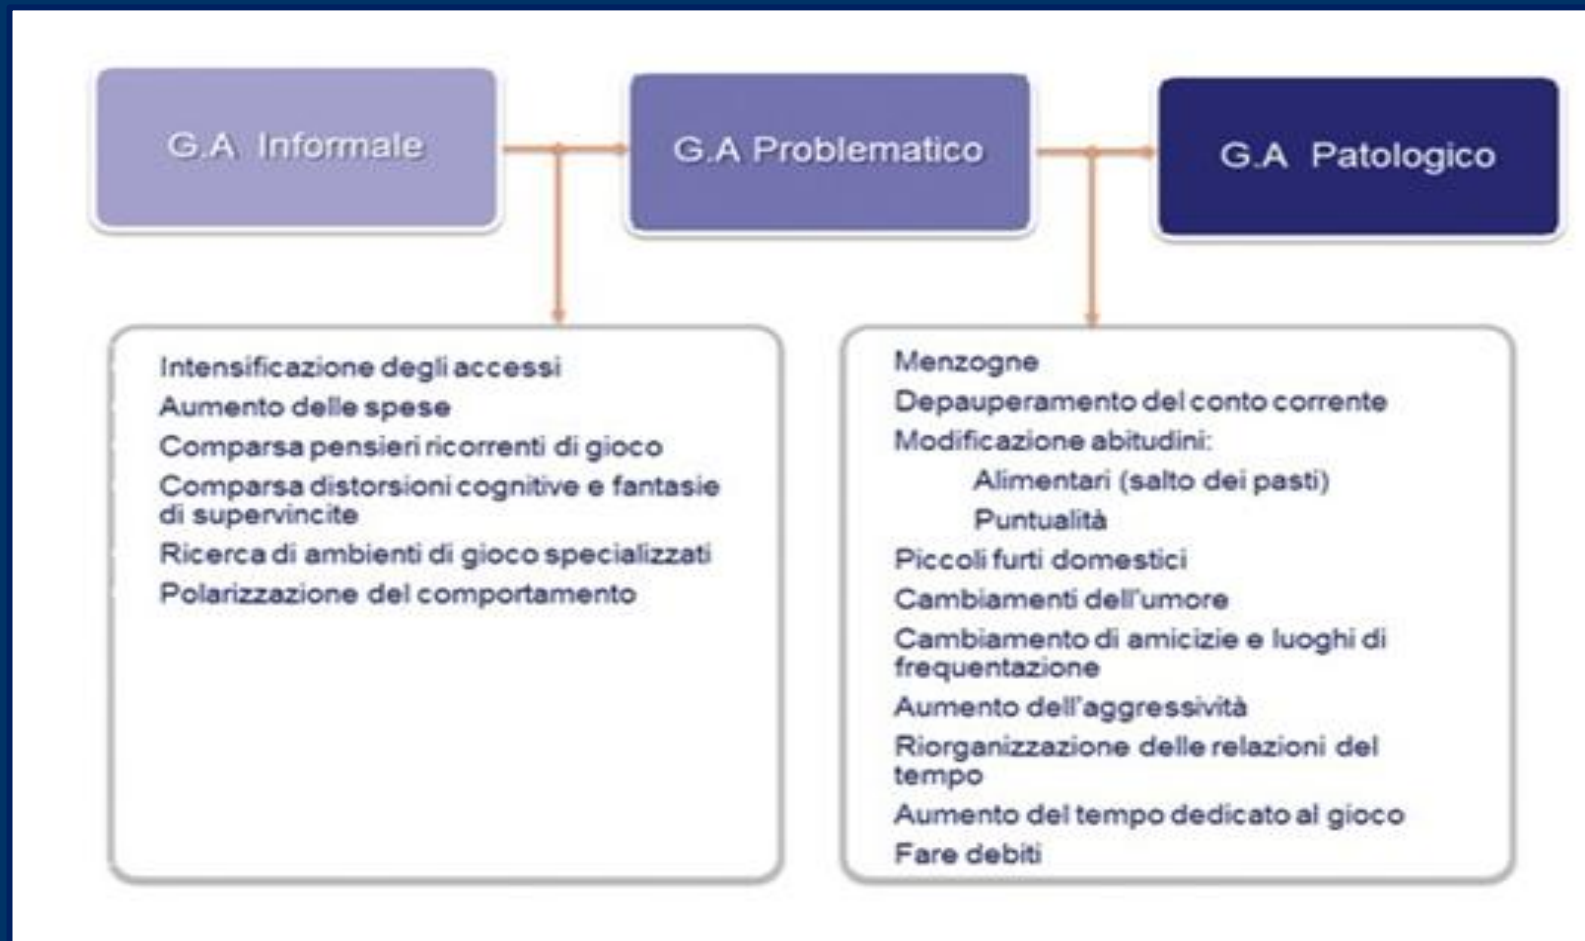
G.A Informale

G.A Problematico

G.A Patologico

Intensificazione degli accessi
Aumento delle spese
Comparsa pensieri ricorrenti di gioco
Comparsa distorsioni cognitive e fantasie di supervincite
Ricerca di ambienti di gioco specializzati
Polarizzazione del comportamento

Menzogne
Depauperamento del conto corrente
Modificazione abitudini:
Alimentari (salto dei pasti)
Puntualità
Piccoli furti domestici
Cambiamenti dell'umore
Cambiamento di amicizie e luoghi di frequentazione
Aumento dell'aggressività
Riorganizzazione delle relazioni del tempo
Aumento del tempo dedicato al gioco
Fare debiti